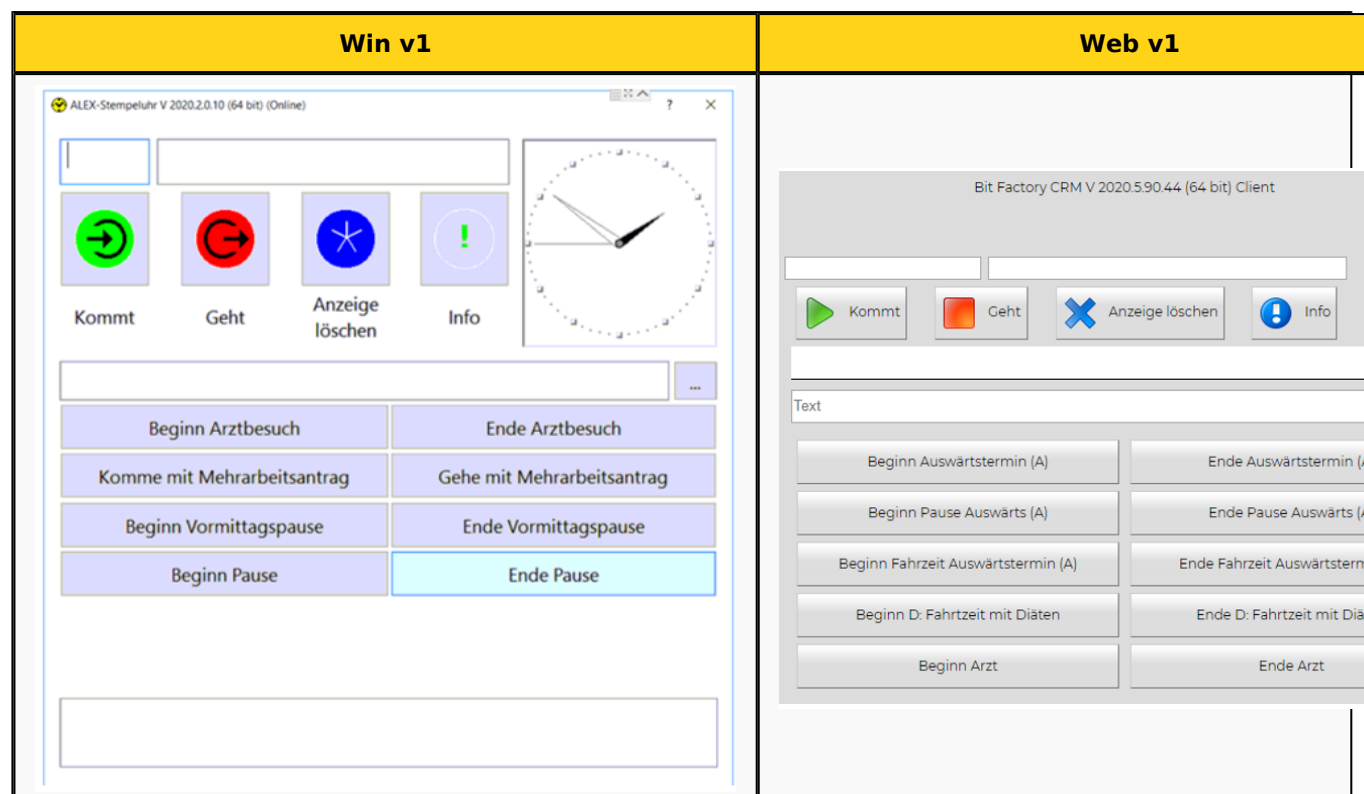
| Win v1 | Web v1 |
|---|---|
| ALEX-Stempeluhr V 2020.2.0.10 (64 bit) (Online) ? ✕ Kommt Geht Anzeige löschen Info ... Beginn Arztbesuch Ende Arztbesuch Komme mit Mehrarbeitsantrag Gehe mit Mehrarbeitsantrag Beginn Vormittagspause Ende Vormittagspause Beginn Pause Ende Pause | Bit Factory CRM V 2020.5.90.44 (64 bit) Client Kommt Geht Anzeige löschen Info Text Beginn Auswärtstermin (A) Ende Auswärtstermin (A Beginn Pause Auswärts (A) Ende Pause Auswärts (A Beginn Fahrzeit Auswärtstermin (A) Ende Fahrzeit Auswärtsterm Beginn D: Fahrtzeit mit Diäten Ende D: Fahrtzeit mit Diä Beginn Arzt Ende Arzt |